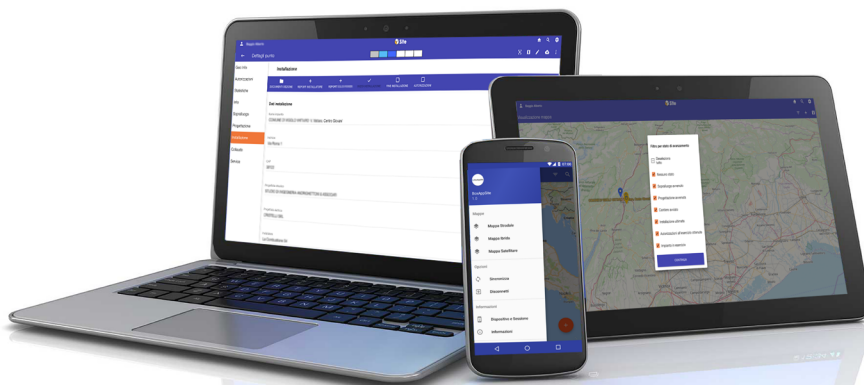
Elle

Dettagli punto

Installazione

Dati installazione

Mappe

Mappa Stradale

Mappa Ibrida

Mappa Satellitare

Opzioni

Sincronizza

Documenti

Informazioni

Dispositivo e Sessione

Informazioni

Elle